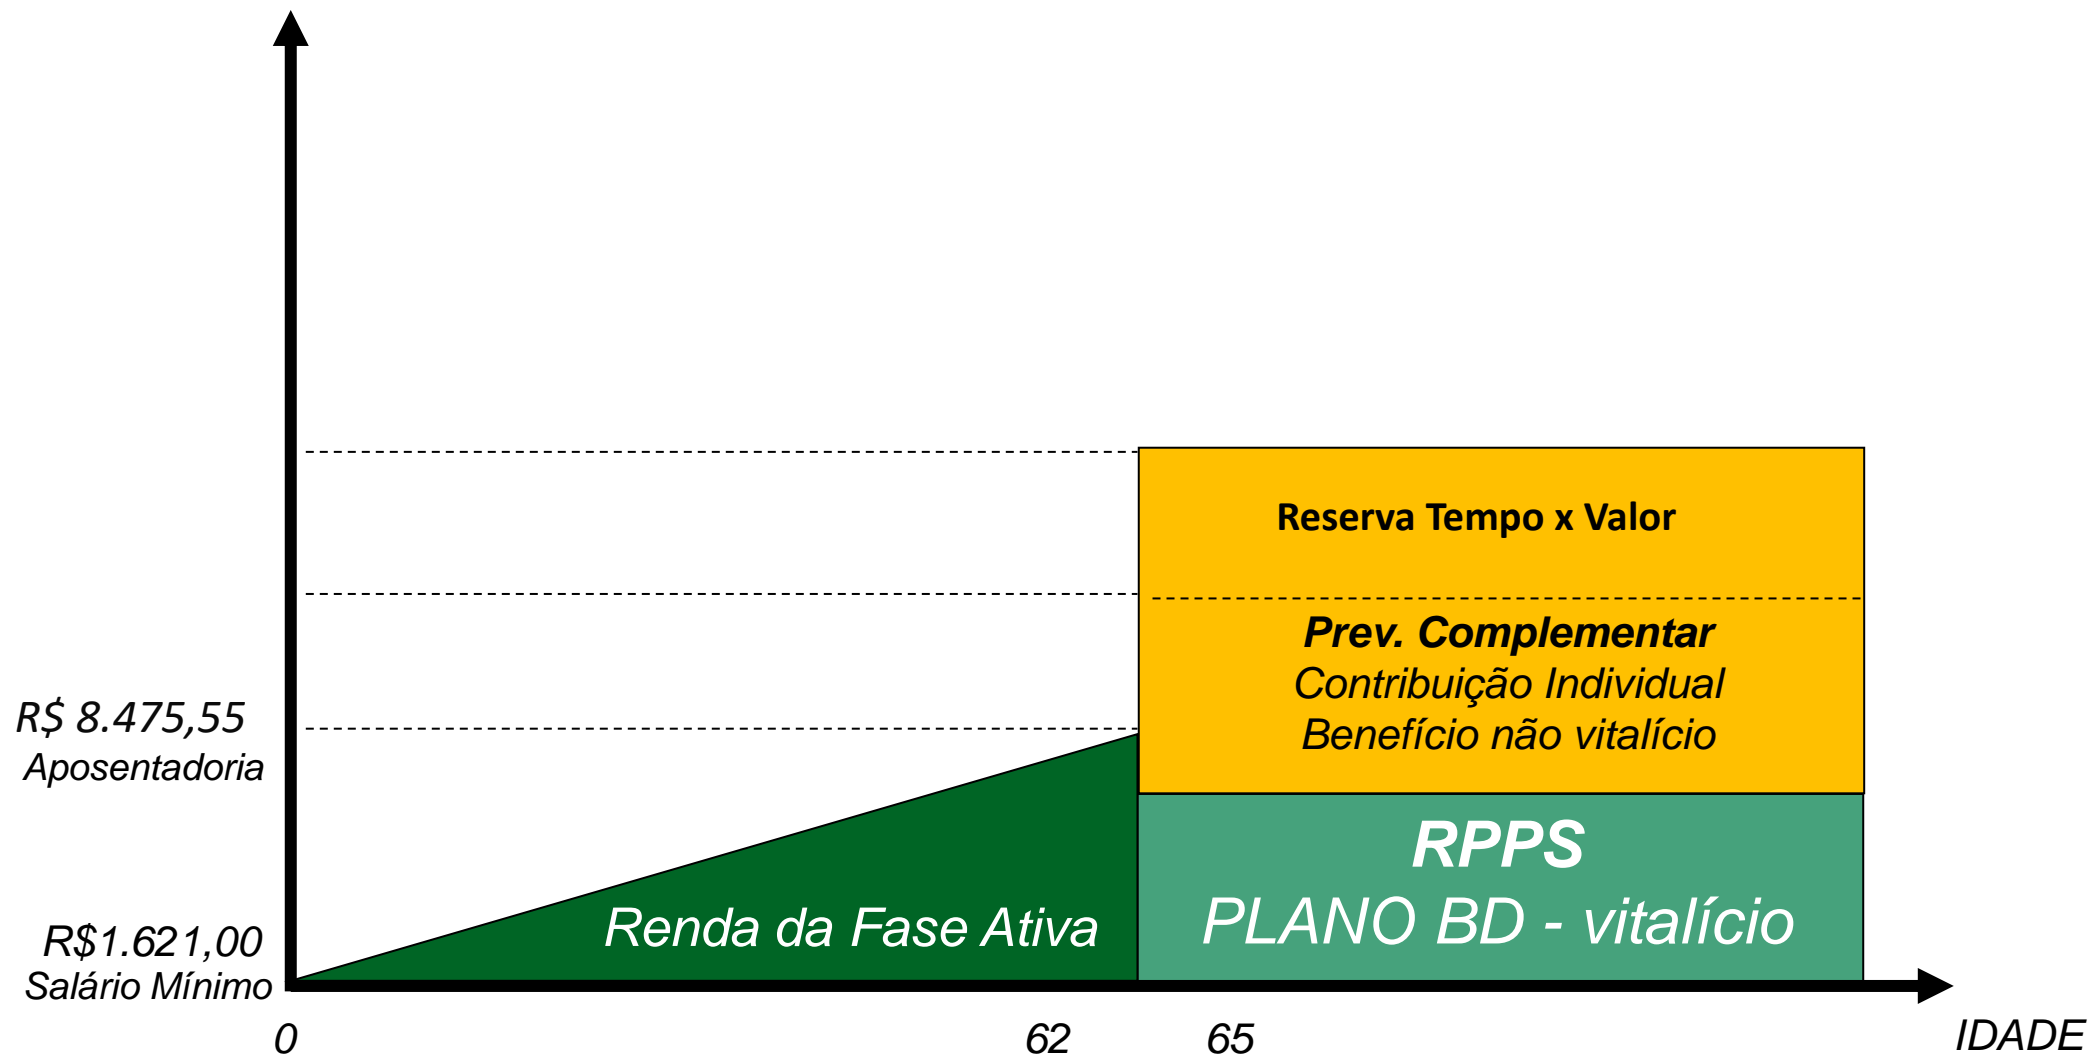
Reserva Tempo x Valor

Prev. Complementar
Contribuição Individual
Benefício não vitalício

R$ 8.475,55
Aposentadoria

RPPS
PLANO BD - vitalício

Renda da Fase Ativa

R$1.621,00
Salário Mínimo

0

62

65

IDADE